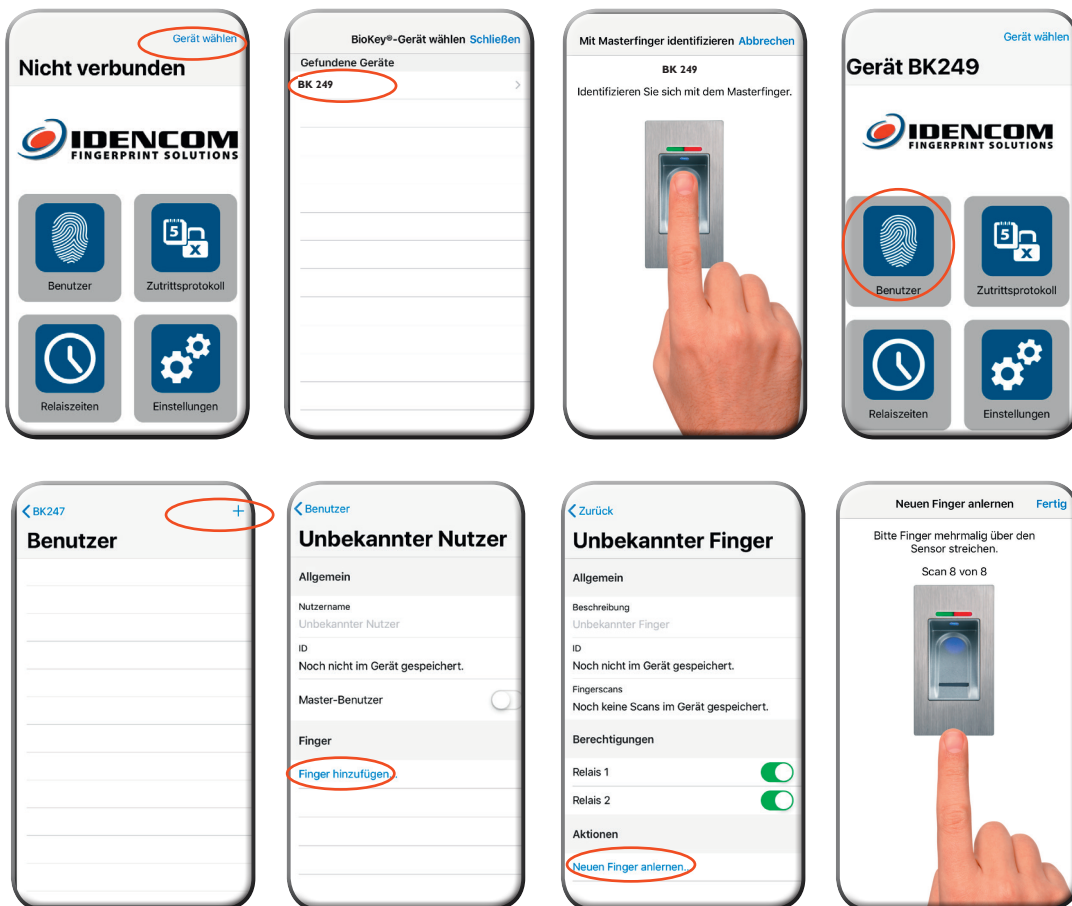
Gerät wählen

Nicht verbunden

IDENCOM
FINGERPRINT SOLUTIONS

Benutzer

Zutrittsprotokoll

Relaiszeiten

Einstellungen

BioKey®-Gerät wählen Schließen

Gefundene Geräte

BK 249

Mit Masterfinger identifizieren Abbrechen

BK 249

Identifizieren Sie sich mit dem Masterfinger.

Gerät wählen

Gerät BK249

IDENCOM
FINGERPRINT SOLUTIONS

Benutzer

Zutrittsprotokoll

Relaiszeiten

Einstellungen

BK247 +

Benutzer

Benutzer

Unbekannter Nutzer

Allgemein

Nutzername

Unbekannter Nutzer

ID

Noch nicht im Gerät gespeichert.

Master-Benutzer

Finger

Finger hinzufügen...

Zurück

Unbekannter Finger

Allgemein

Beschreibung

Unbekannter Finger

ID

Noch nicht im Gerät gespeichert.

Fingerscans

Noch keine Scans im Gerät gespeichert.

Berechtigungen

Relais 1

Relais 2

Aktionen

Neuen Finger anlernen.

Neuen Finger anlernen Fertig

Bitte Finger mehrmalig über den Sensor streichen.

Scan 8 von 8